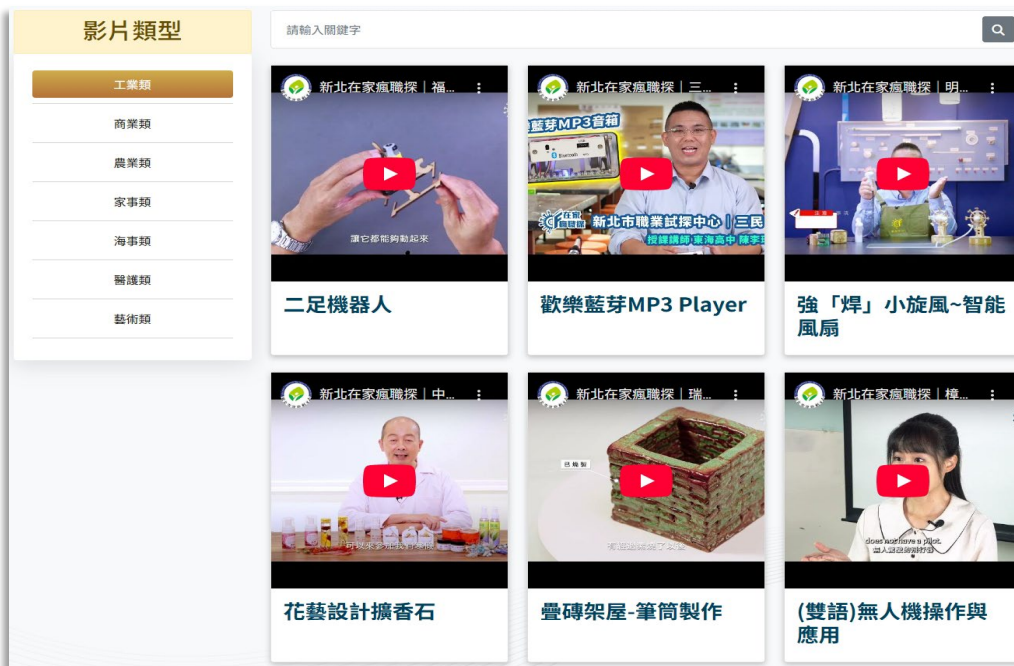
影片類型

工業類
商業類
農業類
家事類
海事類
醫護類
藝術類

請輸入關鍵字

新北在家瘋職探｜福...
讓它都能夠動起來
二足機器人

新北在家瘋職探｜三...
藍芽MP3音箱
新北市職業試探中心｜三民
授課講師:東海高中 陳孝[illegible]
歡樂藍芽MP3 Player

新北在家瘋職探｜明...
強「焊」小旋風~智能風扇

新北在家瘋職探｜中...
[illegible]
花藝設計擴香石

新北在家瘋職探｜瑞...
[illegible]
疊磚架屋-筆筒製作

新北在家瘋職探｜樟...
does not have a pilot
無人駕駛的飛行器
(雙語)無人機操作與應用